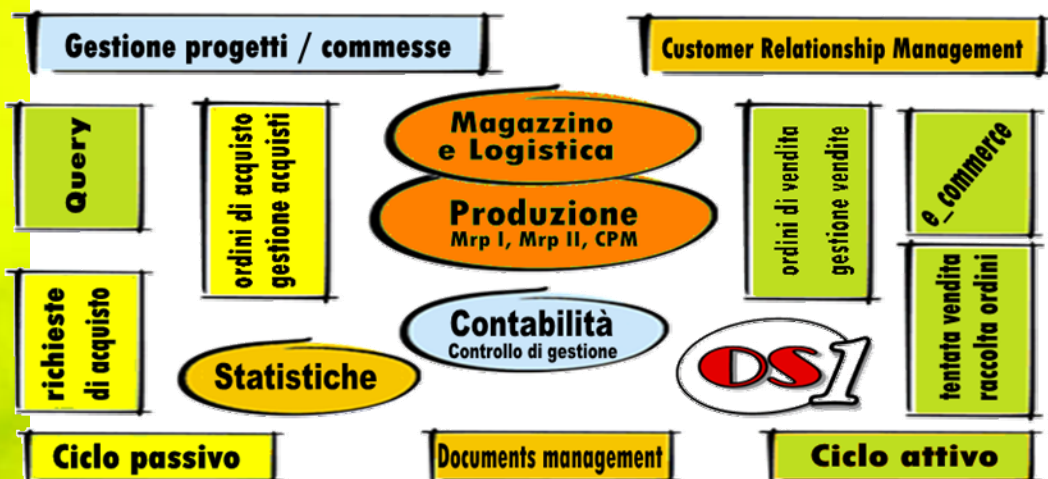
Gestione progetti / commesse

Customer Relationship Management

Query

ordini di acquisto
gestione acquisti

Magazzino
e Logistica

Produzione
Mrp I, Mrp II, CPM

ordini di vendita
gestione vendite

e_commerce

richieste
di acquisto

Contabilità
Controllo di gestione

tentata vendita
raccolta ordini

Statistiche

OS1

Ciclo passivo

Documents management

Ciclo attivo